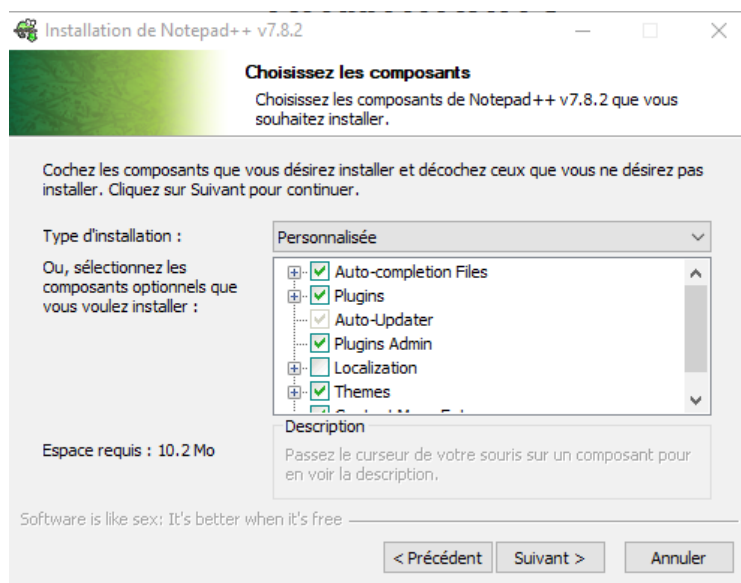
Installation de Notepad++ v7.8.2

Choisissez les composants

Choisissez les composants de Notepad++ v7.8.2 que vous souhaitez installer.

Cochez les composants que vous désirez installer et décochez ceux que vous ne désirez pas installer. Cliquez sur Suivant pour continuer.

Type d'installation : Personnalisée

Ou, sélectionnez les composants optionnels que vous voulez installer :

Auto-completion Files
Plugins
Auto-Updater
Plugins Admin
Localization
Themes
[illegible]

Description

Passez le curseur de votre souris sur un composant pour en voir la description.

Espace requis : 10.2 Mo

Software is like sex: It's better when it's free

< Précédent
Suivant >
Annuler